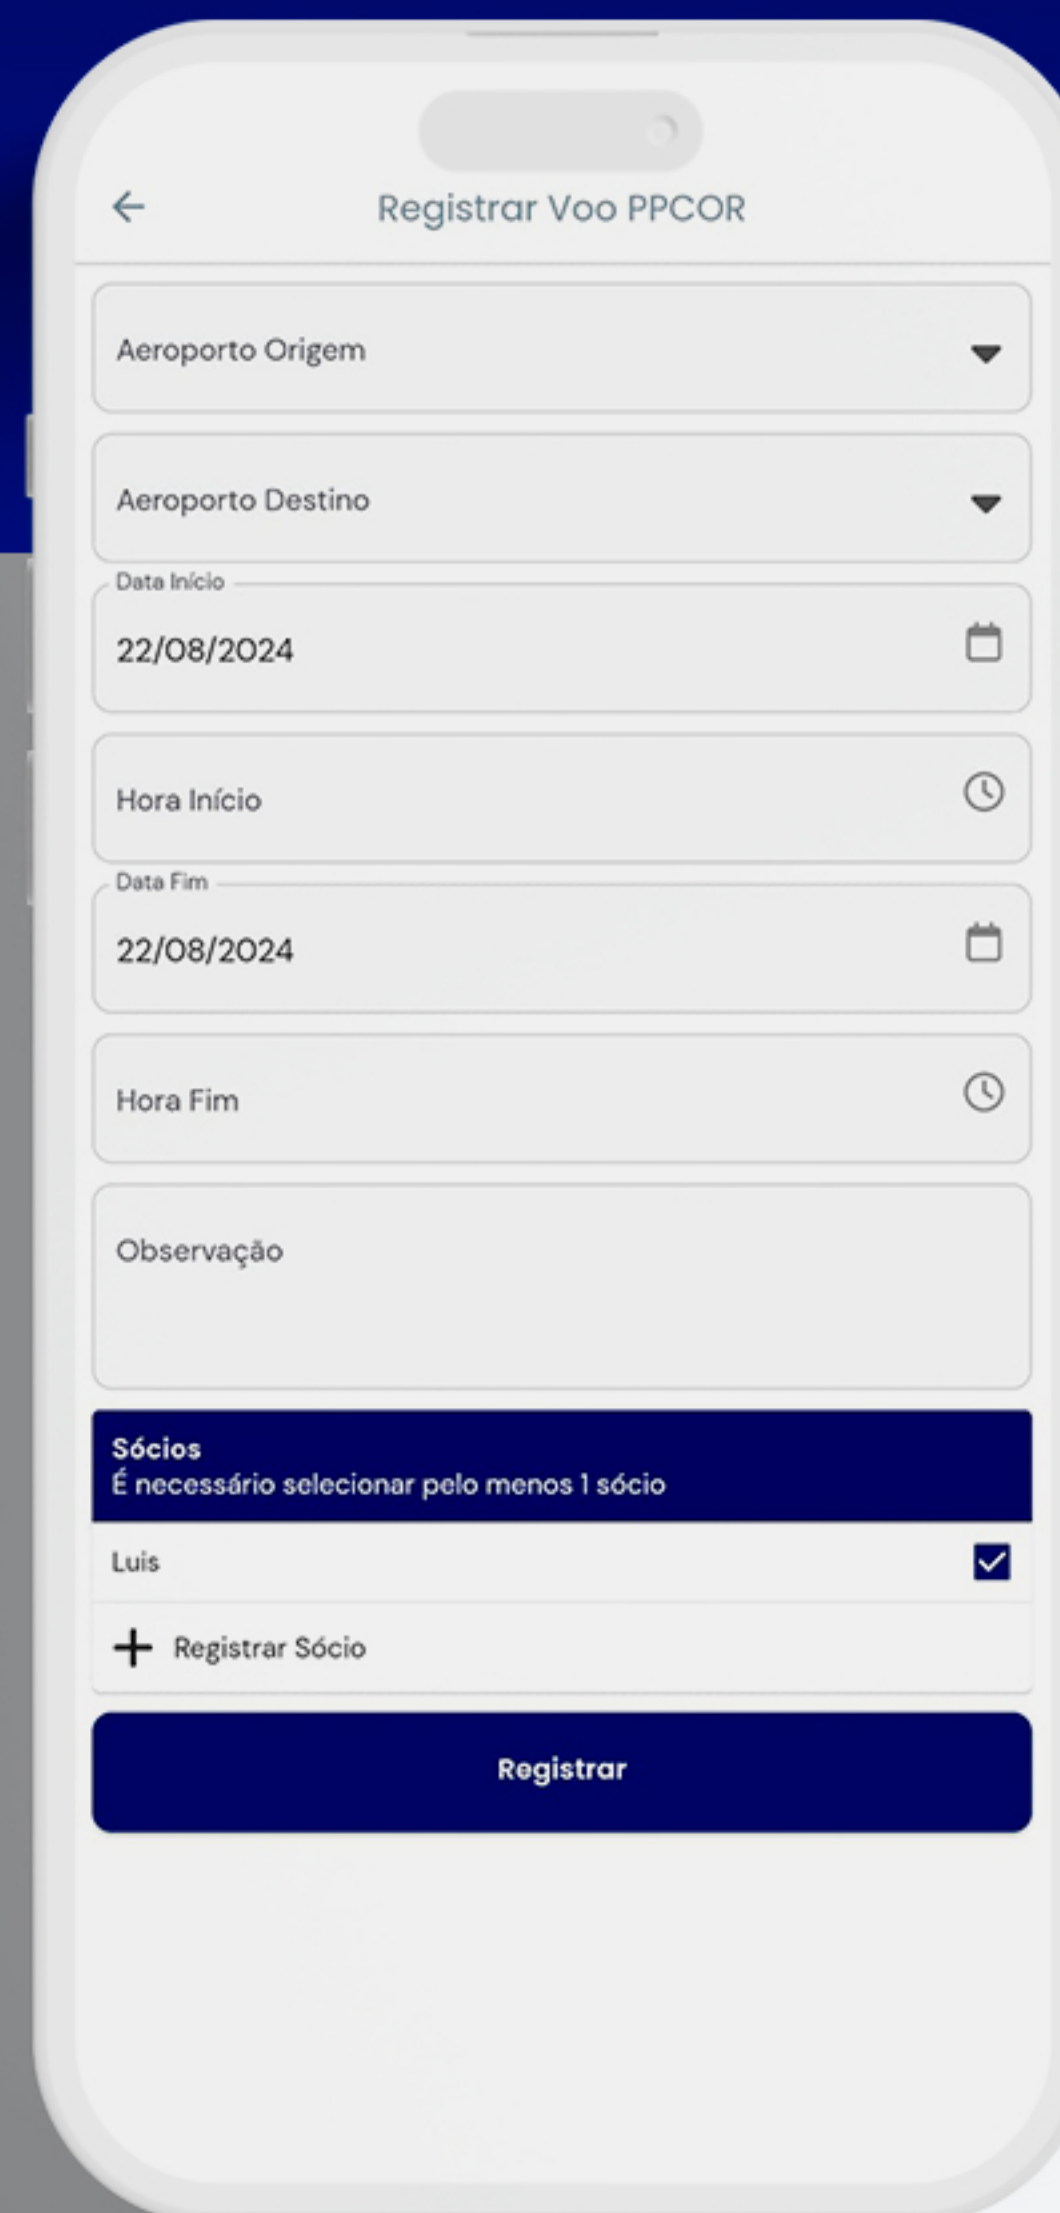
Registrar Voo PPCOR

Aeroporto Origem

Aeroporto Destino

Data Início
22/08/2024

Hora Início

Data Fim
22/08/2024

Hora Fim

Observação

Sócios
É necessário selecionar pelo menos 1 sócio

Luis

+ Registrar Sócio

Registrar